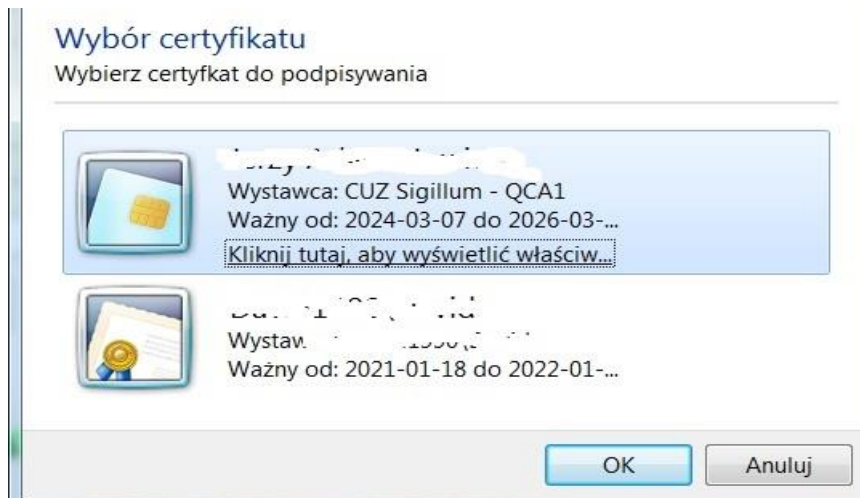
Wybór certyfikatu
Wybierz certyfkat do podpisywania

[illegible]
Wystawca: CUZ Sigillum - QCA1
Ważny od: 2024-03-07 do 2026-03-...
Kliknij tutaj, aby wyświetlić właściw...

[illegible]
Wystaw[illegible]
Ważny od: 2021-01-18 do 2022-01-...

OK
Anuluj